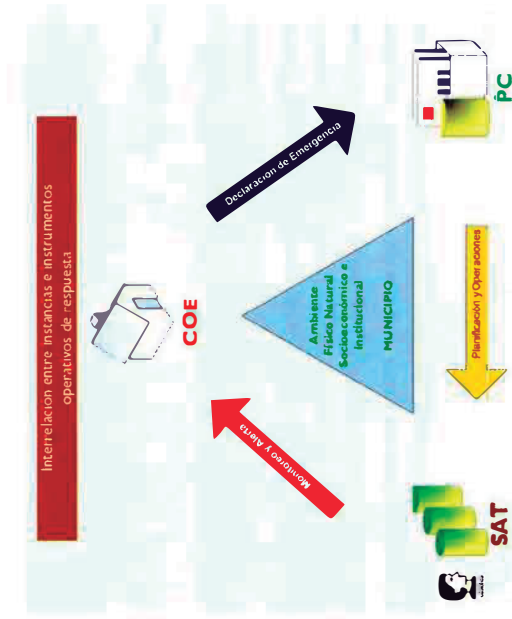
Interrelacion entre instancias e instrumentos operativos de respuesta

COE

Declaracion de Emergencia

PC

Ambiente
Físico Natural
Socioeconómico e
Institucional
MUNICIPIO

Planificación y Operaciones

Monitoreo y Alerta

SAT